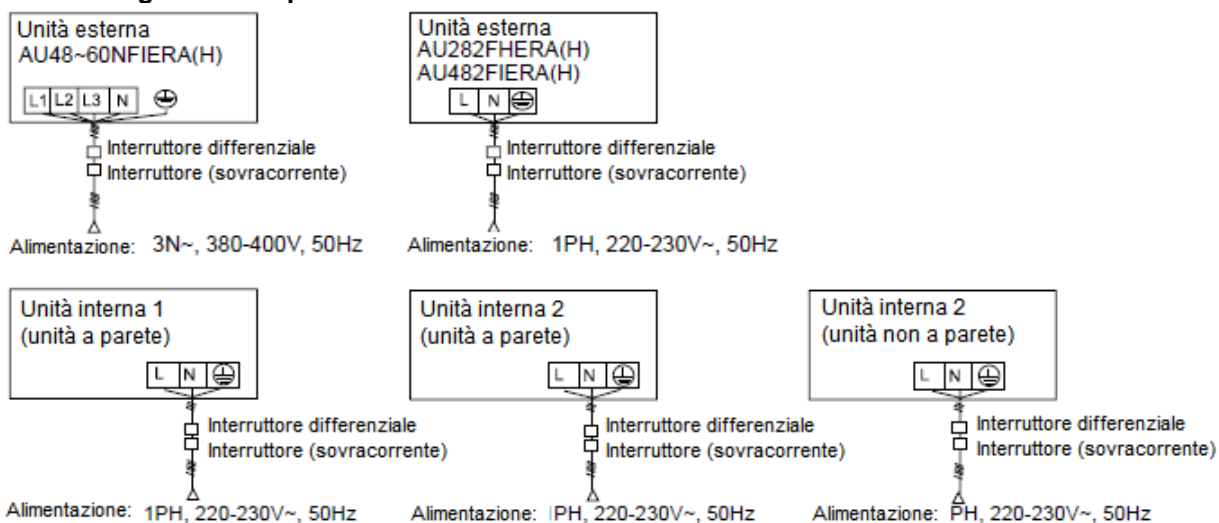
Unità esterna
AU48~60NFIERA(H)

L1 L2 L3 N

Interruttore differenziale
Interruttore (sovracorrente)

Alimentazione: 3N~, 380-400V, 50Hz

Unità esterna
AU282FHERA(H)
AU482FIERA(H)

L N

Interruttore differenziale
Interruttore (sovracorrente)

Alimentazione: 1PH, 220-230V~, 50Hz

Unità interna 1
(unità a parete)

L N

Interruttore differenziale
Interruttore (sovracorrente)

Alimentazione: 1PH, 220-230V~, 50Hz

Unità interna 2
(unità a parete)

L N

Interruttore differenziale
Interruttore (sovracorrente)

Alimentazione: IPH, 220-230V~, 50Hz

Unità interna 2
(unità non a parete)

L N

Interruttore differenziale
Interruttore (sovracorrente)

Alimentazione: PH, 220-230V~, 50Hz